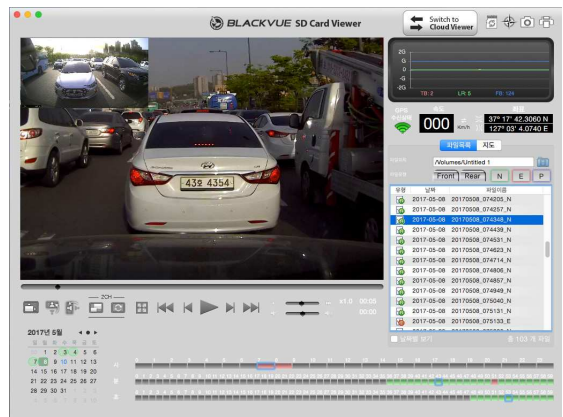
BLACKVUE SD Card Viewer

Switch to Cloud Viewer

2G
1G
0
-1G
-2G
TB: 2
LR: 5
FB: 124

GPS
속도
000
km/h
위치
37° 17' 42.3060 N
127° 03' 4.0740 E

파일목록
지도

/Volumes/Untitled 1

Front
Rear
N
E
P

날짜
파일이름

| 날짜 | 파일이름 |
|---|---|
| 2017-05-08 | 20170508_074205_N |
| 2017-05-08 | 20170508_074257_N |
| 2017-05-08 | 20170508_074348_N |
| 2017-05-08 | 20170508_074439_N |
| 2017-05-08 | 20170508_074531_N |
| 2017-05-08 | 20170508_074623_N |
| 2017-05-08 | 20170508_074714_N |
| 2017-05-08 | 20170508_074806_N |
| 2017-05-08 | 20170508_074857_N |
| 2017-05-08 | 20170508_074949_N |
| 2017-05-08 | 20170508_075040_N |
| 2017-05-08 | 20170508_075131_N |
| 2017-05-08 | 20170508_075133_E |

43조 4354

2CH

x1.0
00:00
00:00

2017년 5월

| | | 1 | 2 | 3 | 4 | 5 | 6 |
|---|---|---|---|---|---|---|---|
| 7 | 8 | 9 | 10 | 11 | 12 | 13 |
| 14 | 15 | 16 | 17 | 18 | 19 | 20 |
| 21 | 22 | 23 | 24 | 25 | 26 | 27 |
| 28 | 29 | 30 | 31 | | | |

총 103 개 파일